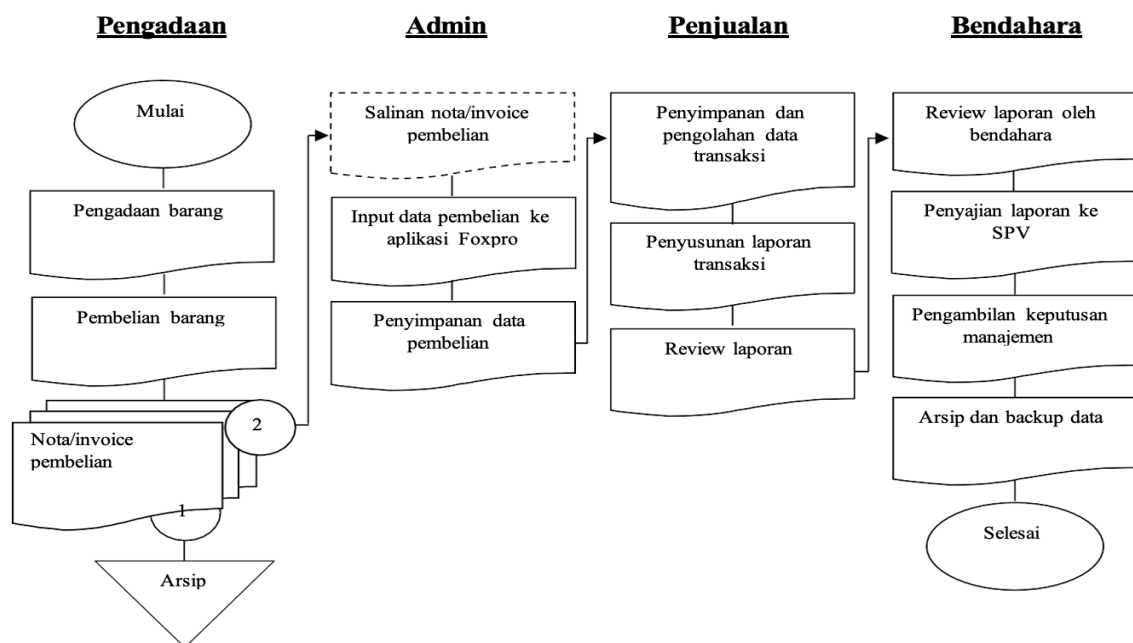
Pengadaan

Mulai

Pengadaan barang

Pembelian barang

Nota/invoice pembelian

2

1

Arsip

Admin

Salinan nota/invoice pembelian

Input data pembelian ke aplikasi Foxpro

Penyimpanan data pembelian

Penjualan

Penyimpanan dan pengolahan data transaksi

Penyusunan laporan transaksi

Review laporan

Bendahara

Review laporan oleh bendahara

Penyajian laporan ke SPV

Pengambilan keputusan manajemen

Arsip dan backup data

Selesai